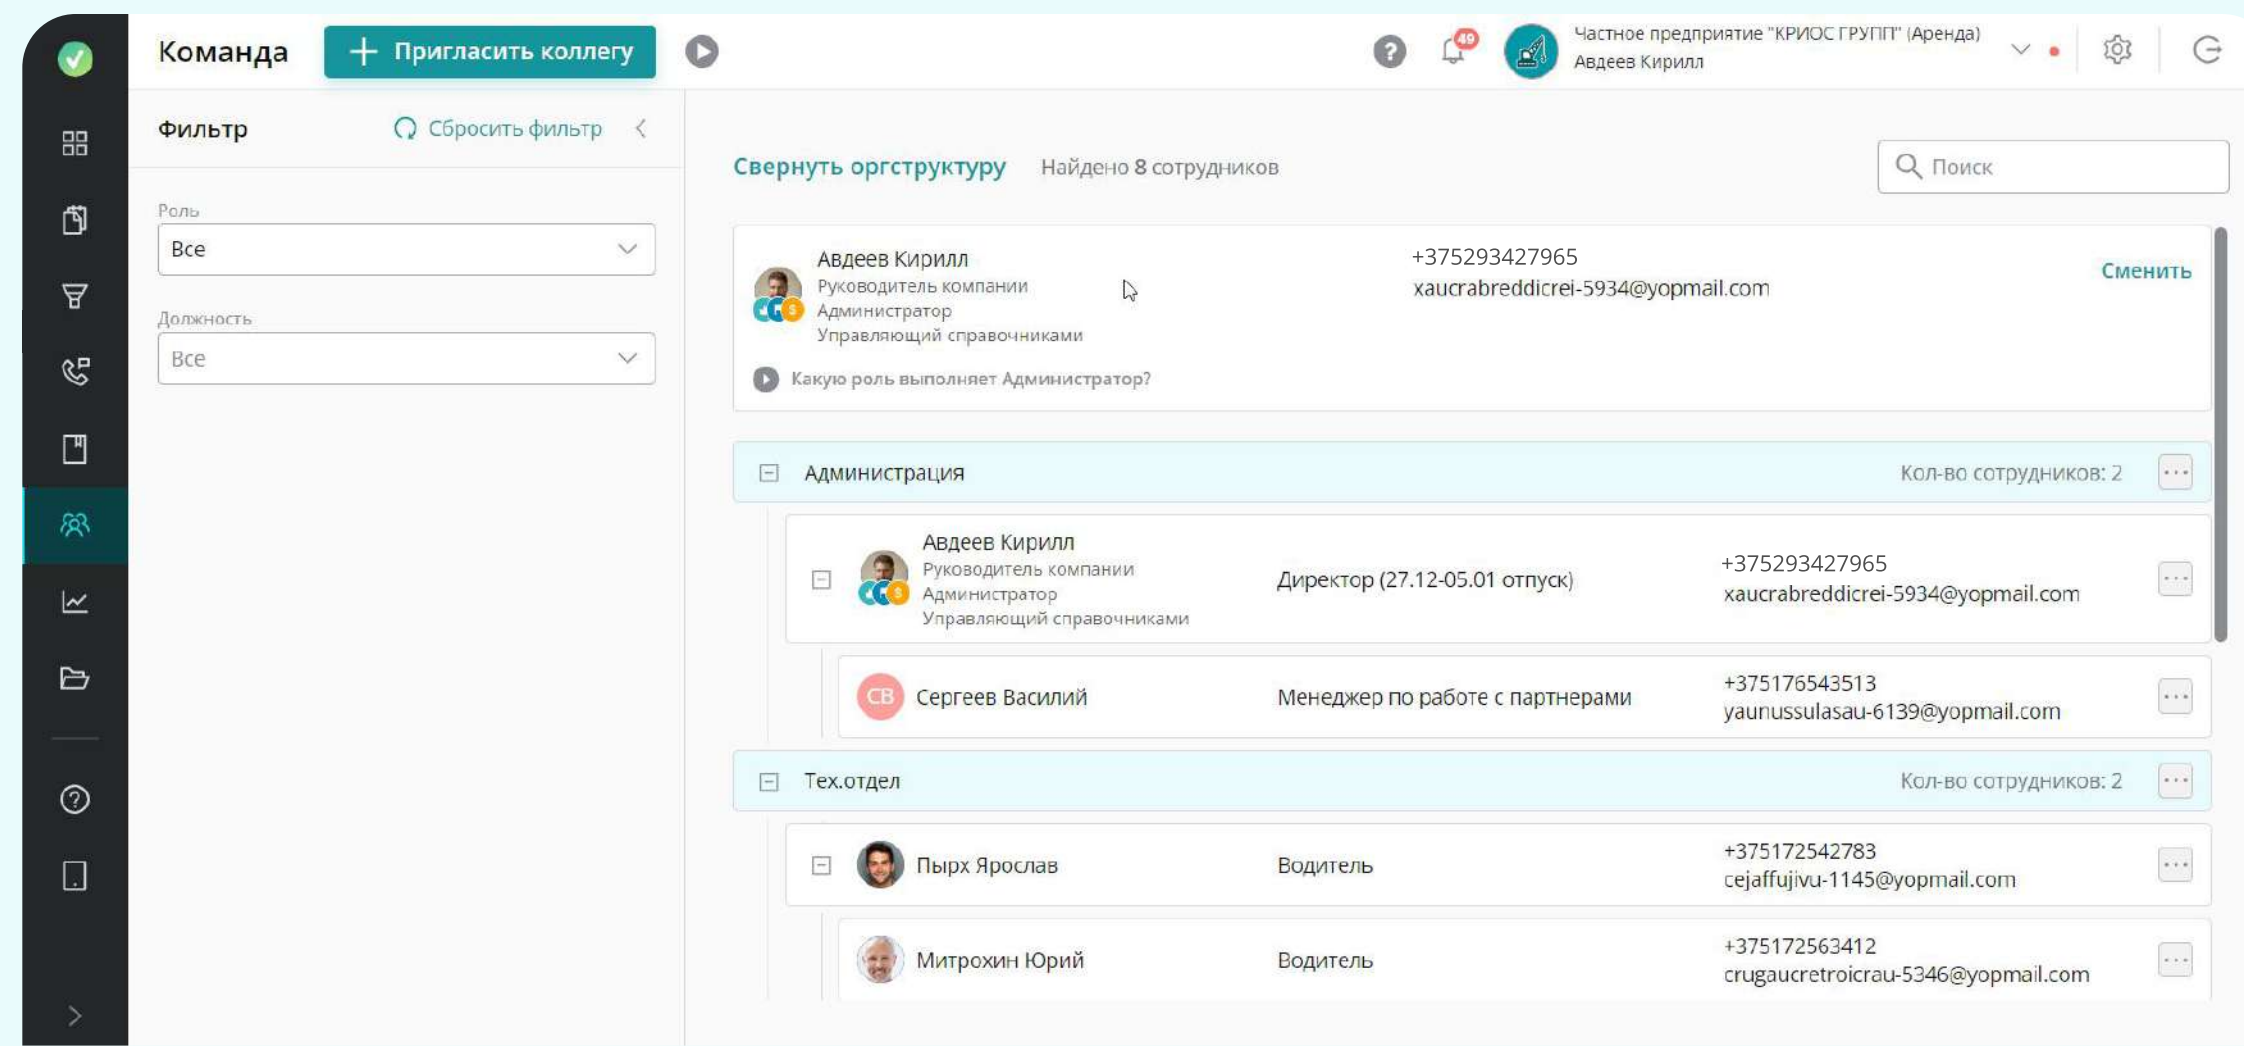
Команда
+ Пригласить коллегу
49
Частное предприятие "КРИОС ГРУПП" (Аренда)
Авдеев Кирилл

Фильтр
Сбросить фильтр
Роль
Все
Должность
Все

Свернуть оргструктуру
Найдено 8 сотрудников
Поиск

Авдеев Кирилл
Руководитель компании
Администратор
Управляющий справочниками
+375293427965
xaucrabreddicrei-5934@yopmail.com
Сменить
Какую роль выполняет Администратор?

Администрация
Кол-во сотрудников: 2

Авдеев Кирилл
Руководитель компании
Администратор
Управляющий справочниками
Директор (27.12-05.01 отпуск)
+375293427965
xaucrabreddicrei-5934@yopmail.com

СВ
Сергеев Василий
Менеджер по работе с партнерами
+375176543513
yaunussulasau-6139@yopmail.com

Тех.отдел
Кол-во сотрудников: 2

Пырх Ярослав
Водитель
+375172542783
cejaffujivu-1145@yopmail.com

Митрохин Юрий
Водитель
+375172563412
crugaucretroicrau-5346@yopmail.com